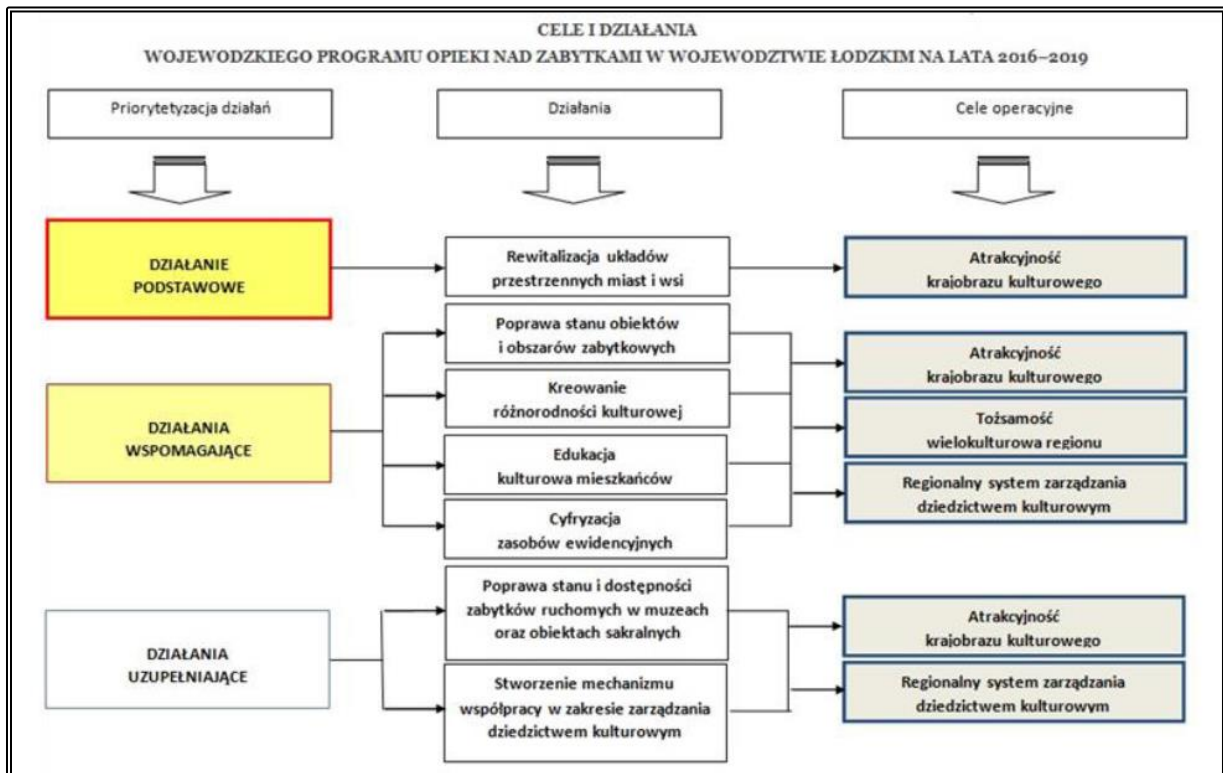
CELE I DZIAŁANIA
WOJEWODZKIEGO PROGRAMU OPIEKI NAD ZABYTKAMI W WOJEWODZTWIE ŁODZKIM NA LATA 2016–2019

Priorytetyzacja działań

Działania

Cele operacyjne

DZIAŁANIE PODSTAWOWE

Rewitalizacja układów przestrzennych miast i wsi

Atrakcyjność krajobrazu kulturowego

DZIAŁANIA WSPOMAGAJĄCE

Poprawa stanu obiektów i obszarów zabytkowych

Kreowanie różnorodności kulturowej

Edukacja kulturowa mieszkańców

Cyfryzacja zasobów ewidencyjnych

Atrakcyjność krajobrazu kulturowego

Tożsamość wielokulturowa regionu

Regionalny system zarządzania dziedzictwem kulturowym

DZIAŁANIA UZUPEŁNIAJĄCE

Poprawa stanu i dostępności zabytków ruchomych w muzeach oraz obiektach sakralnych

Stworzenie mechanizmu współpracy w zakresie zarządzania dziedzictwem kulturowym

Atrakcyjność krajobrazu kulturowego

Regionalny system zarządzania dziedzictwem kulturowym